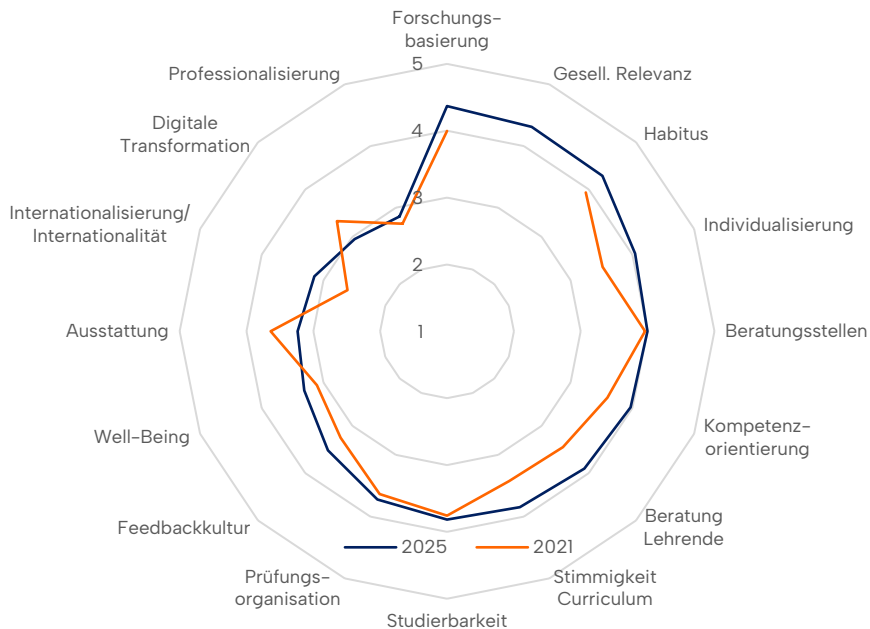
Forschungs-basierung

5

4

3

2

1

Gesell. Relevanz

Habitus

Individualisierung

Beratungsstellen

Kompetenz-orientierung

Beratung Lehrende

Stimmigkeit Curriculum

Studierbarkeit

Prüfungs-organisation

Feedbackkultur

Well-Being

Ausstattung

Internationalisierung/ Internationalität

Digitale Transformation

Professionalisierung

2025

2021